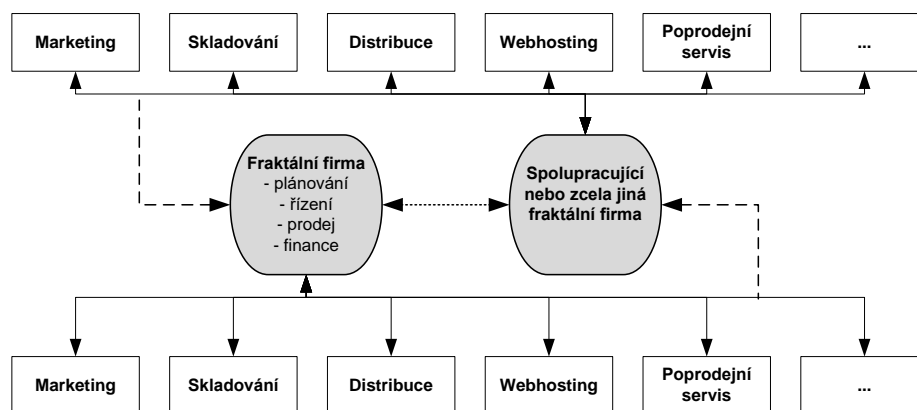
Marketing

Skladování

Distribuce

Webhosting

Poprodejní servis

...

Fraktální firma
- plánování
- řízení
- prodej
- finance

Spolupracující nebo zcela jiná fraktální firma

Marketing

Skladování

Distribuce

Webhosting

Poprodejní servis

...